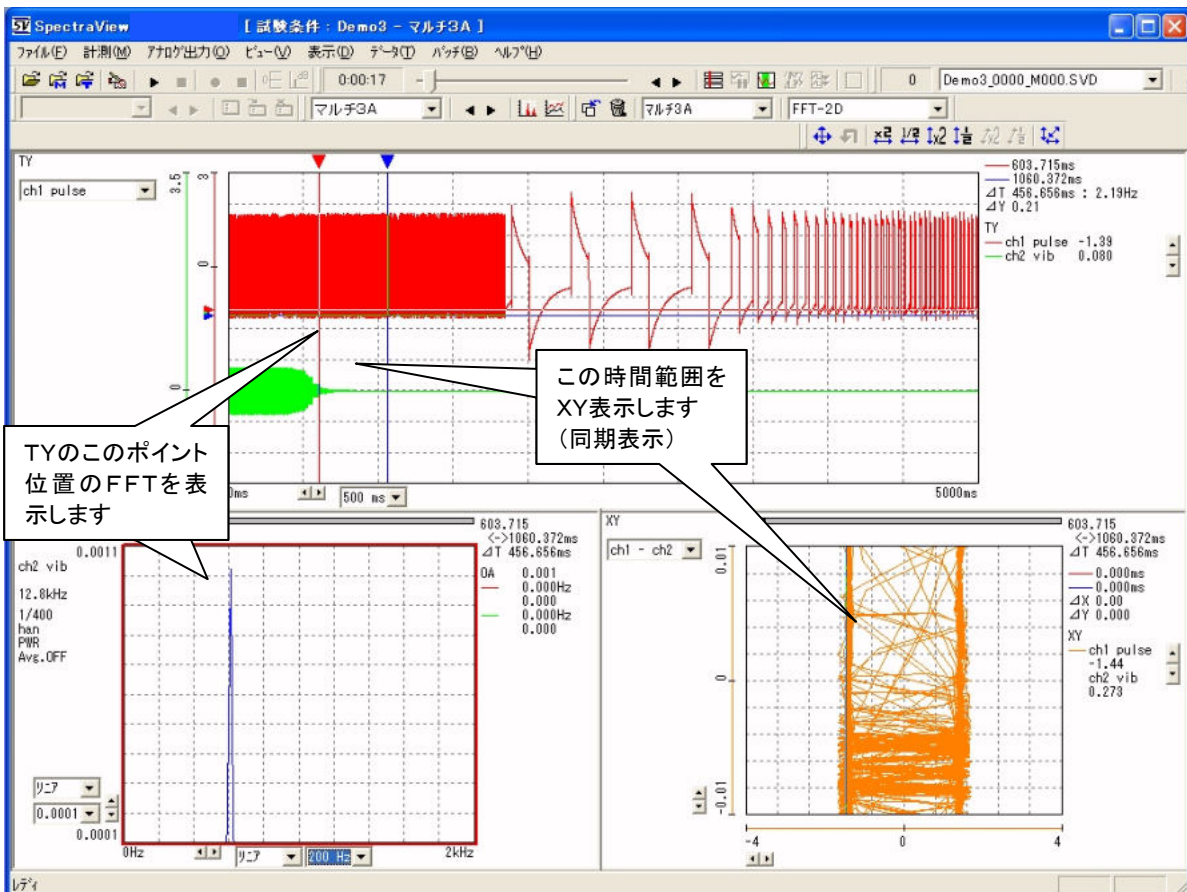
SpectraView 【試験条件：Demo3 - マルチ3A】

ファイル(F) 計測(M) アナログ出力(O) ビュー(V) 表示(D) データ(T) バッチ(B) ヘルプ(H)

0:00:17 0 Demo3_0000_M000.SVD

マルチ3A マルチ3A FFT-2D

TY

ch1 pulse

3.5 3 0 0

603.715ms
1060.372ms
⊿T 456.656ms : 2.19Hz
⊿Y 0.21
TY
ch1 pulse -1.39
ch2 vib 0.080

この時間範囲を XY表示します （同期表示）

TYのこのポイント位置のFFTを表示します

0ms 500 ms 5000ms

603.715
<->1060.372ms
⊿T 456.656ms

0.0011
ch2 vib
12.8kHz
1/400
han
PWR
Avg.OFF

OA 0.001
0.000Hz
0.000
0.000Hz
0.000

リニア
0.0001
0.0001

0Hz リニア 200 Hz 2kHz

XY

ch1 - ch2

603.715
<->1060.372ms
⊿T 456.656ms

0.01 0 -0.01

0.000ms
0.000ms
⊿X 0.00
⊿Y 0.000
XY
ch1 pulse
-1.44
ch2 vib
0.273

-4 0 4

レディ